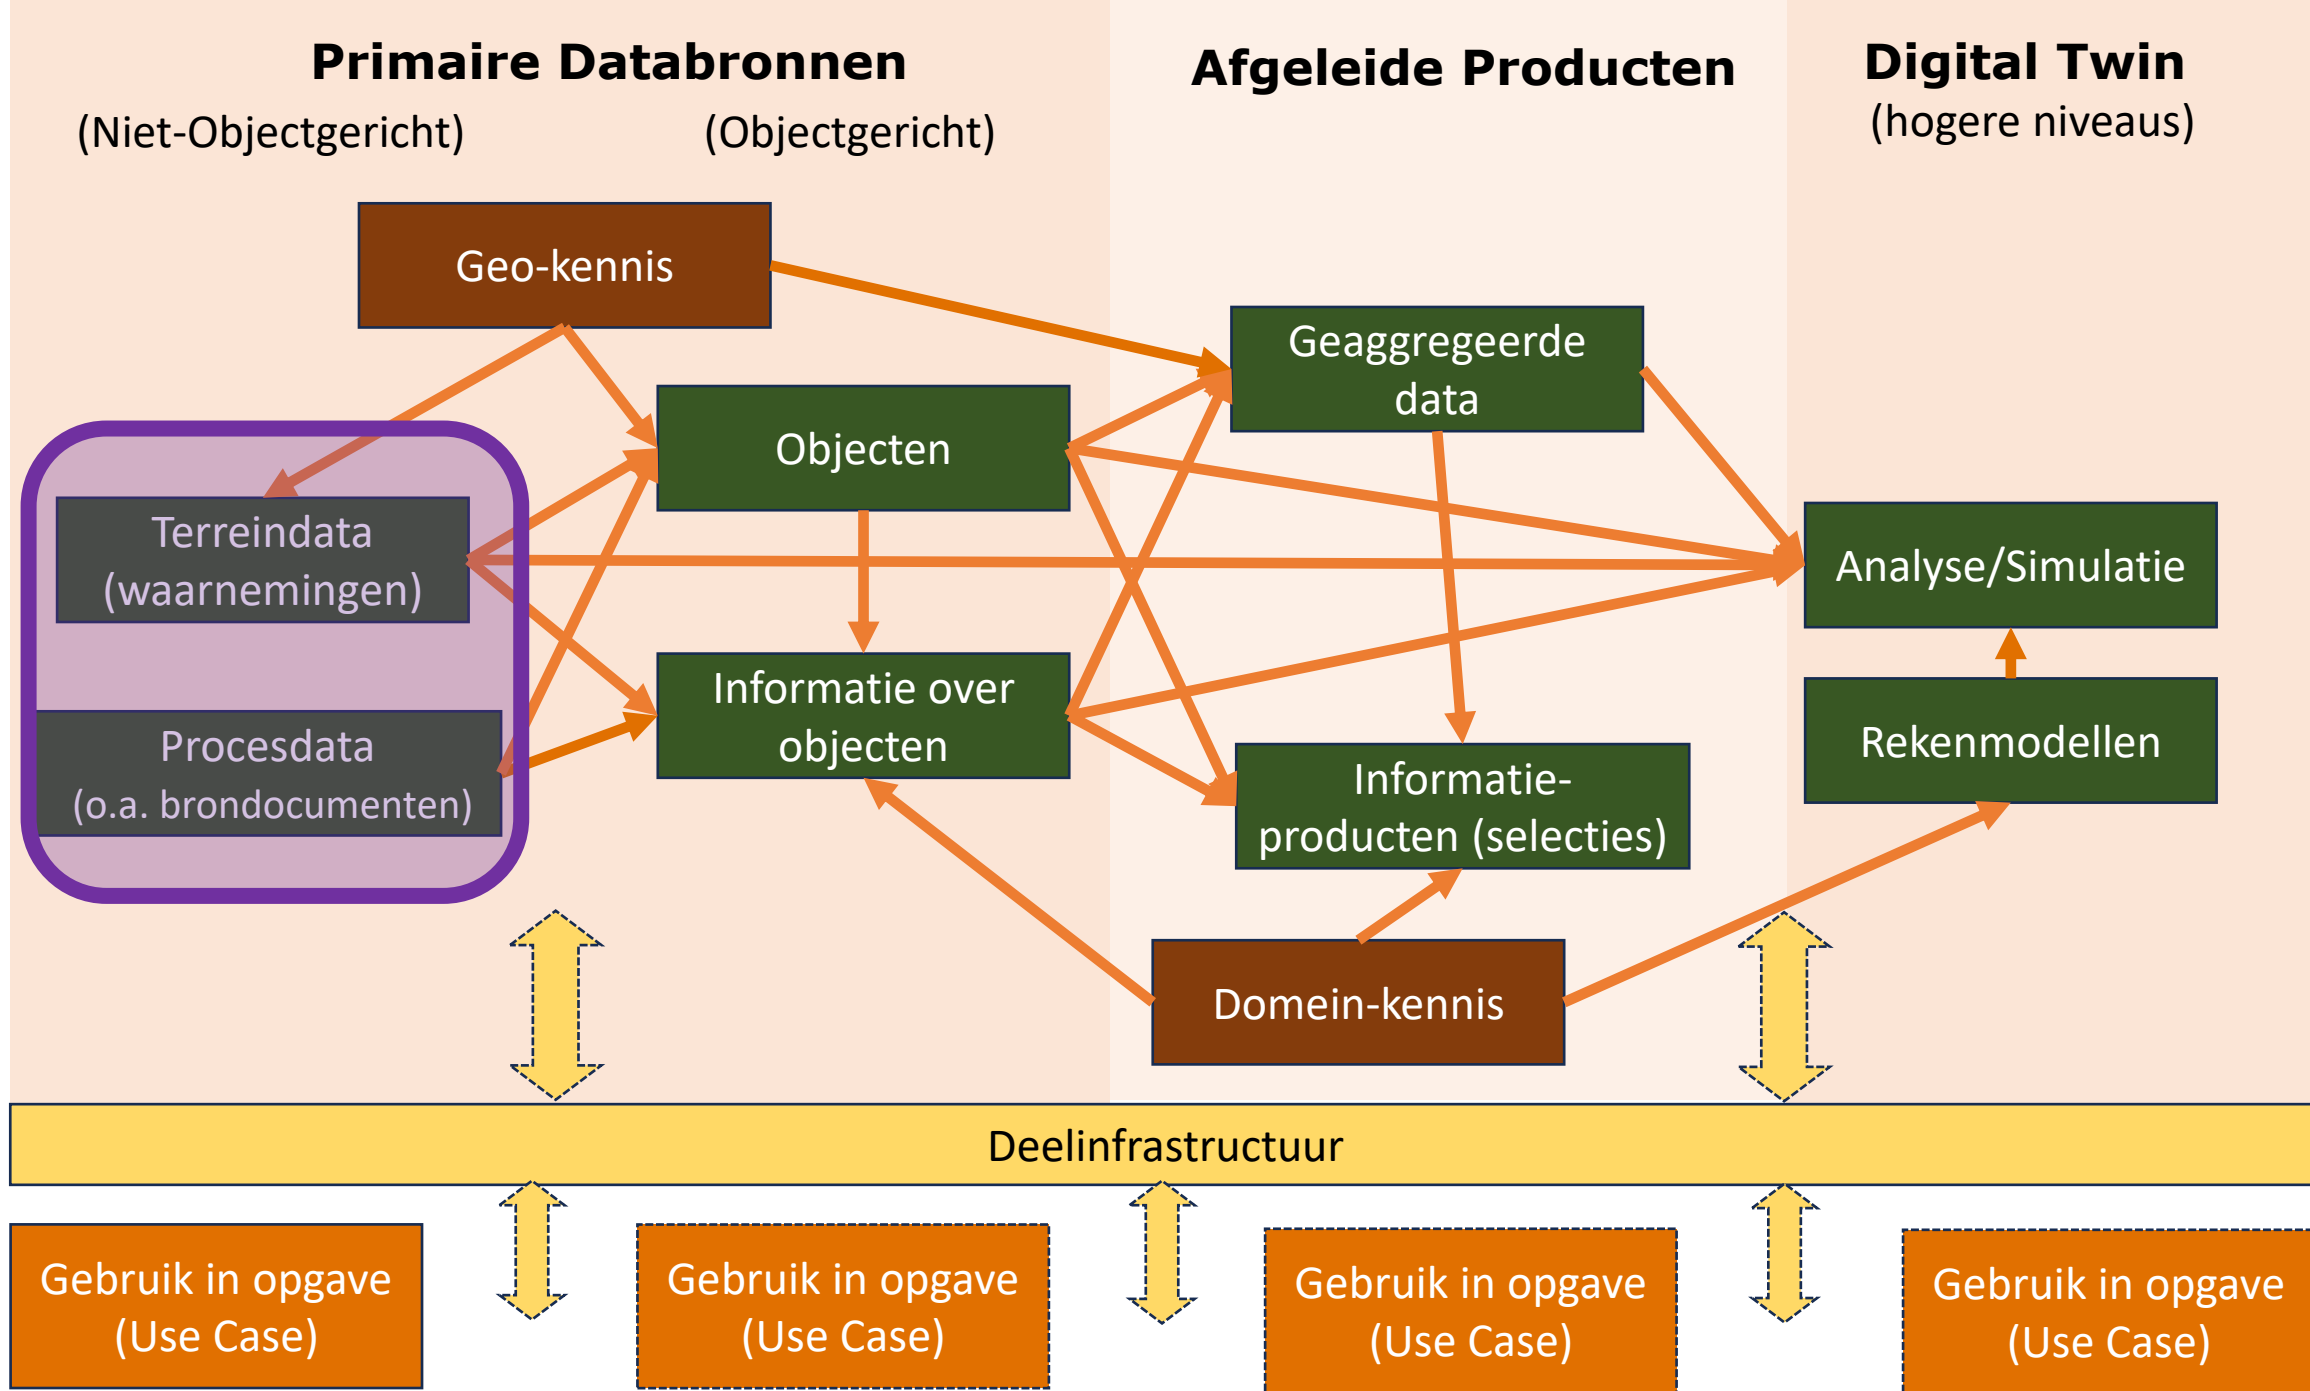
Primaire Databronnen

(Niet-Objectgericht)

(Objectgericht)

Afgeleide Producten

Digital Twin

(hogere niveaus)

Geo-kennis

Geaggregeerde data

Objecten

Terreindata (waarnemingen)

Analyse/Simulatie

Informatie over objecten

Procesdata (o.a. brondocumenten)

Rekenmodellen

Informatie-producten (selecties)

Domein-kennis

Deelinfrastructuur

Gebruik in opgave (Use Case)

Gebruik in opgave (Use Case)

Gebruik in opgave (Use Case)

Gebruik in opgave (Use Case)